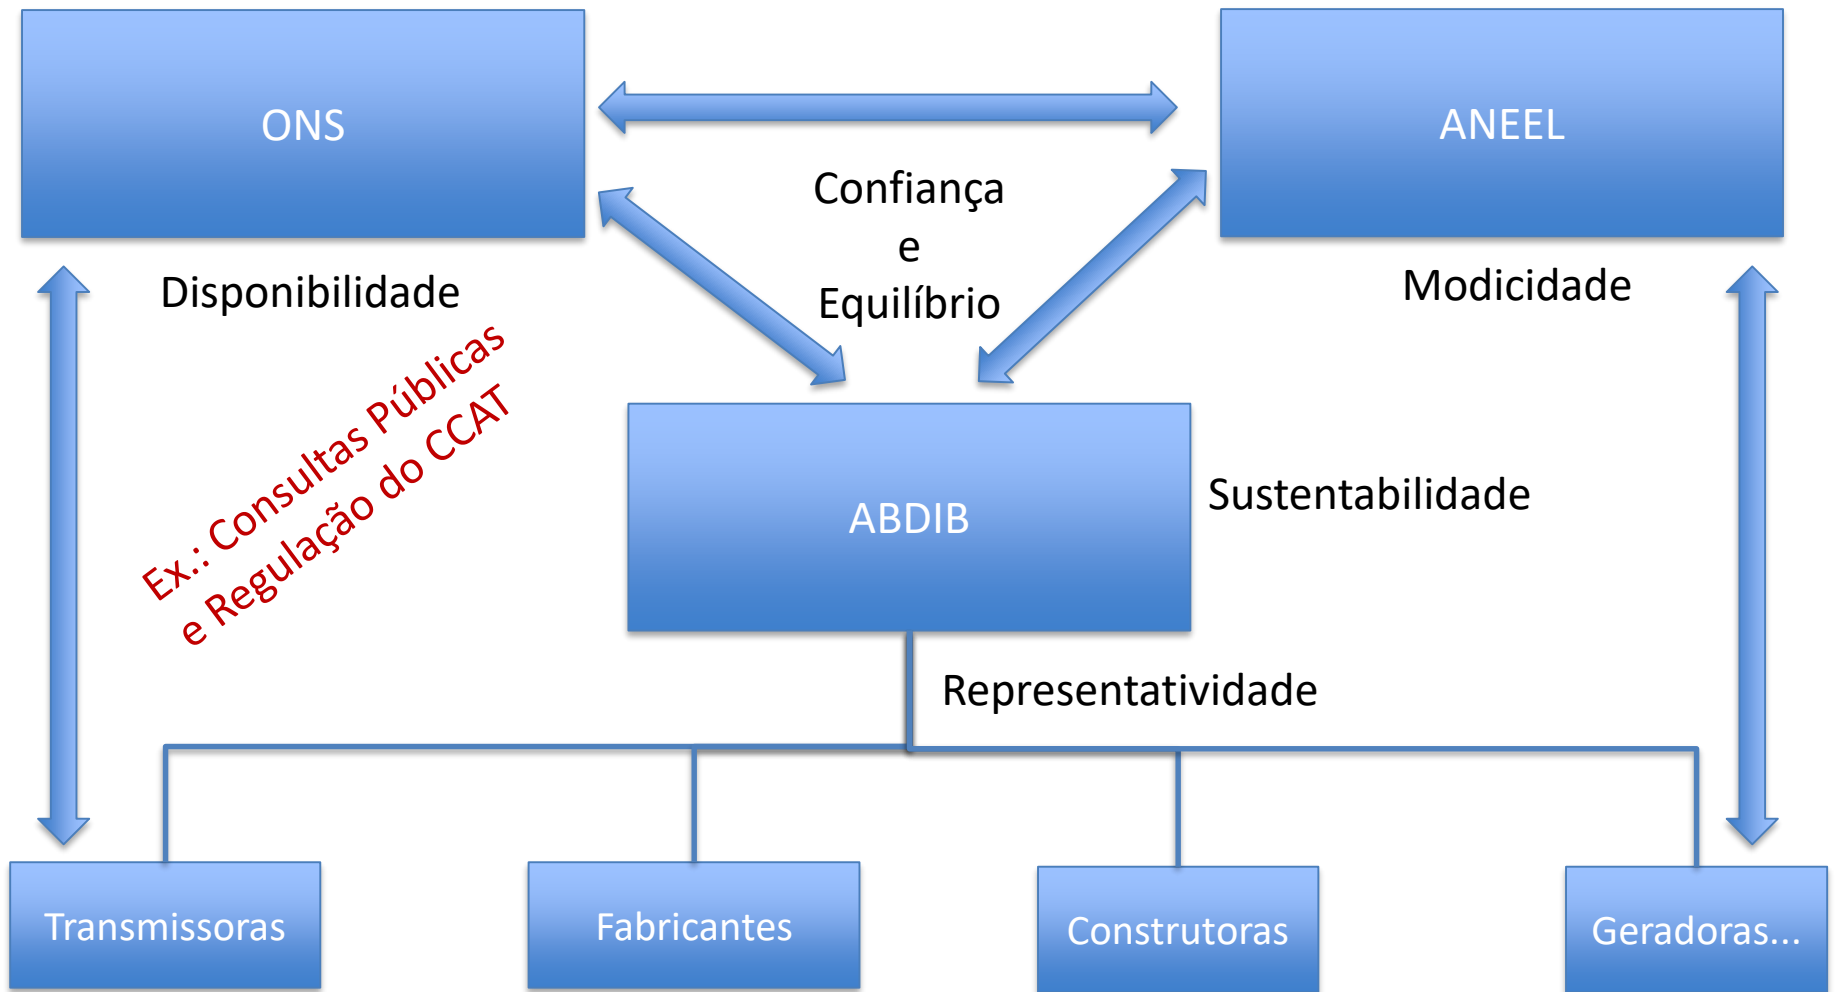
ONS

ANEEL

Confiança
e
Equilíbrio

Disponibilidade

Modicidade

Ex.: Consultas Públicas
e Regulação do CCAT

ABDIB

Sustentabilidade

Representatividade

Transmissoras

Fabricantes

Construtoras

Geradoras...